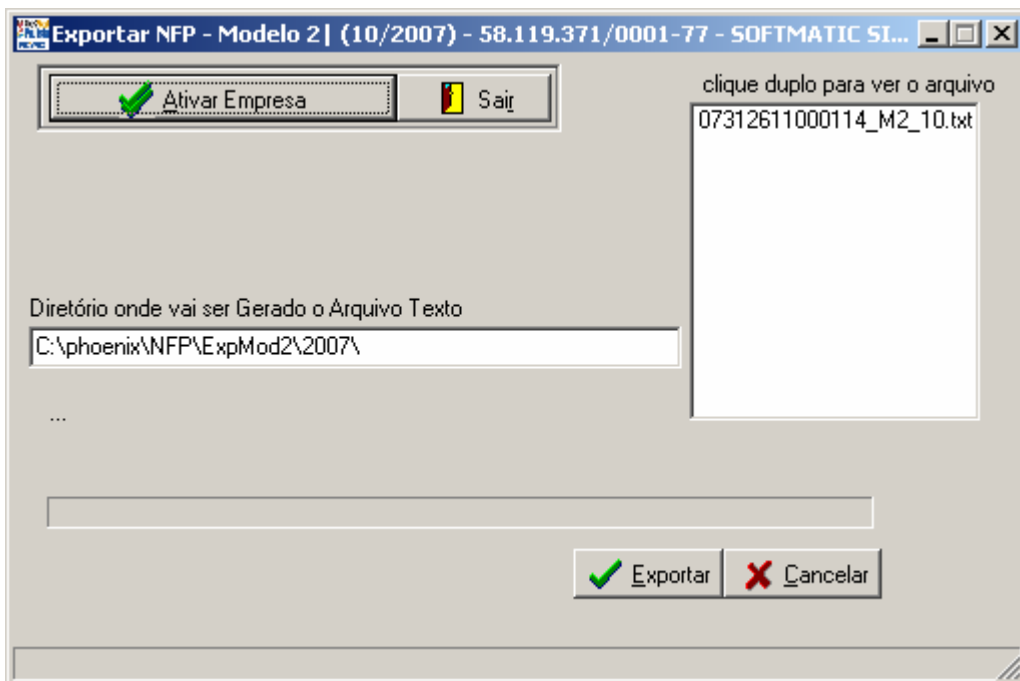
Exportar NFP - Modelo 2| (10/2007) - 58.119.371/0001-77 - SOFTMATIC SI...

Ativar Empresa

Sair

clique duplo para ver o arquivo

07312611000114_M2_10.txt

Diretório onde vai ser Gerado o Arquivo Texto

C:\phoenix\NFP\ExpMod2\2007\

...

Exportar

Cancelar